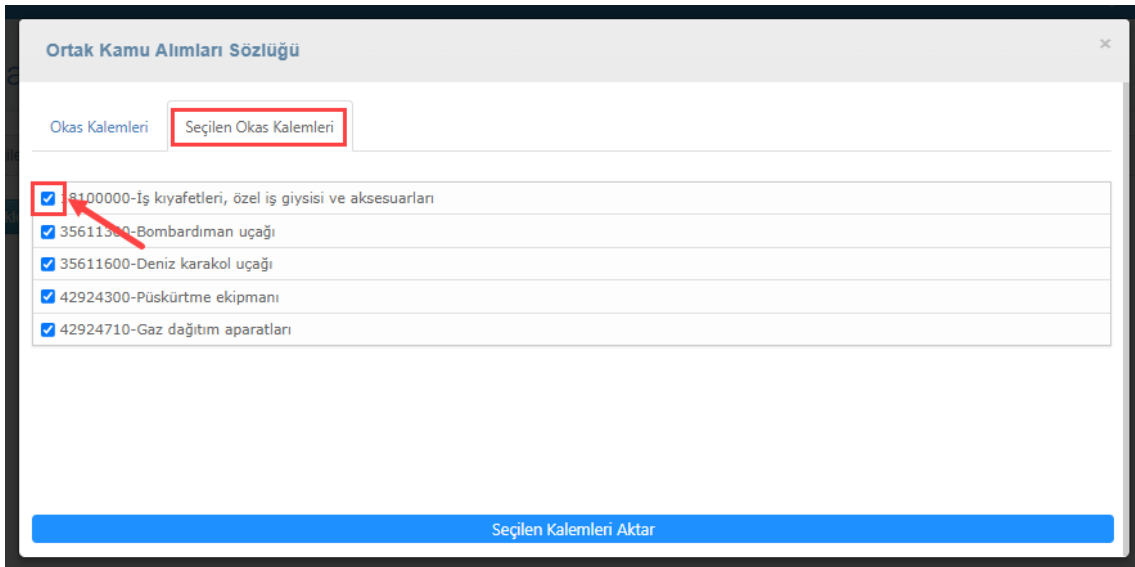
Ortak Kamu Alımları Sözlüğü

×

Okas Kalemleri

Seçilen Okas Kalemleri

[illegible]8100000-İş kıyafetleri, özel iş giysisi ve aksesuarları

35611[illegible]0-Bombardıman uçağı

35611600-Deniz karakol uçağı

42924300-Püskürtme ekipmanı

42924710-Gaz dağıtım aparatları

Seçilen Kalemleri Aktar